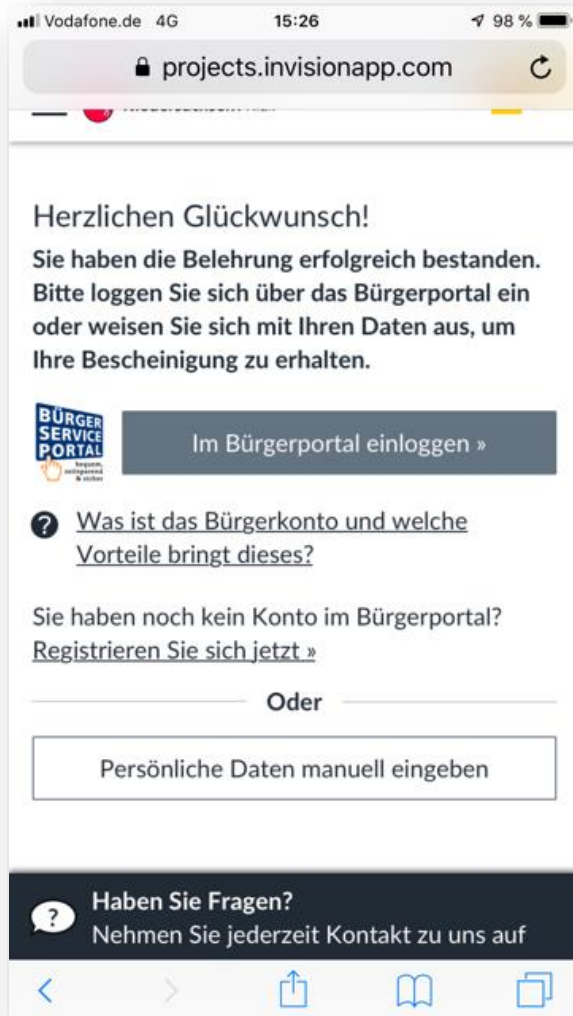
Vodafone.de 4G 15:26 98 %

projects.invisionapp.com

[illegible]

Herzlichen Glückwunsch!

Sie haben die Belehrung erfolgreich bestanden. Bitte loggen Sie sich über das Bürgerportal ein oder weisen Sie sich mit Ihren Daten aus, um Ihre Bescheinigung zu erhalten.

BÜRGER SERVICE PORTAL bequem, transparent & sicher

Im Bürgerportal einloggen »

Was ist das Bürgerkonto und welche Vorteile bringt dieses?

Sie haben noch kein Konto im Bürgerportal? Registrieren Sie sich jetzt »

Oder

Persönliche Daten manuell eingeben

Haben Sie Fragen?
Nehmen Sie jederzeit Kontakt zu uns auf